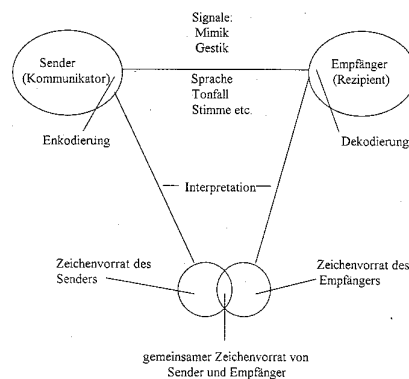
Signale:
Mimik
Gestik

Sender
(Kommunikator)

Empfänger
(Rezipient)

Sprache
Tonfall
Stimme etc.

Enkodierung

Dekodierung

Interpretation

Zeichenvorrat des Senders

Zeichenvorrat des Empfängers

gemeinsamer Zeichenvorrat von Sender und Empfänger